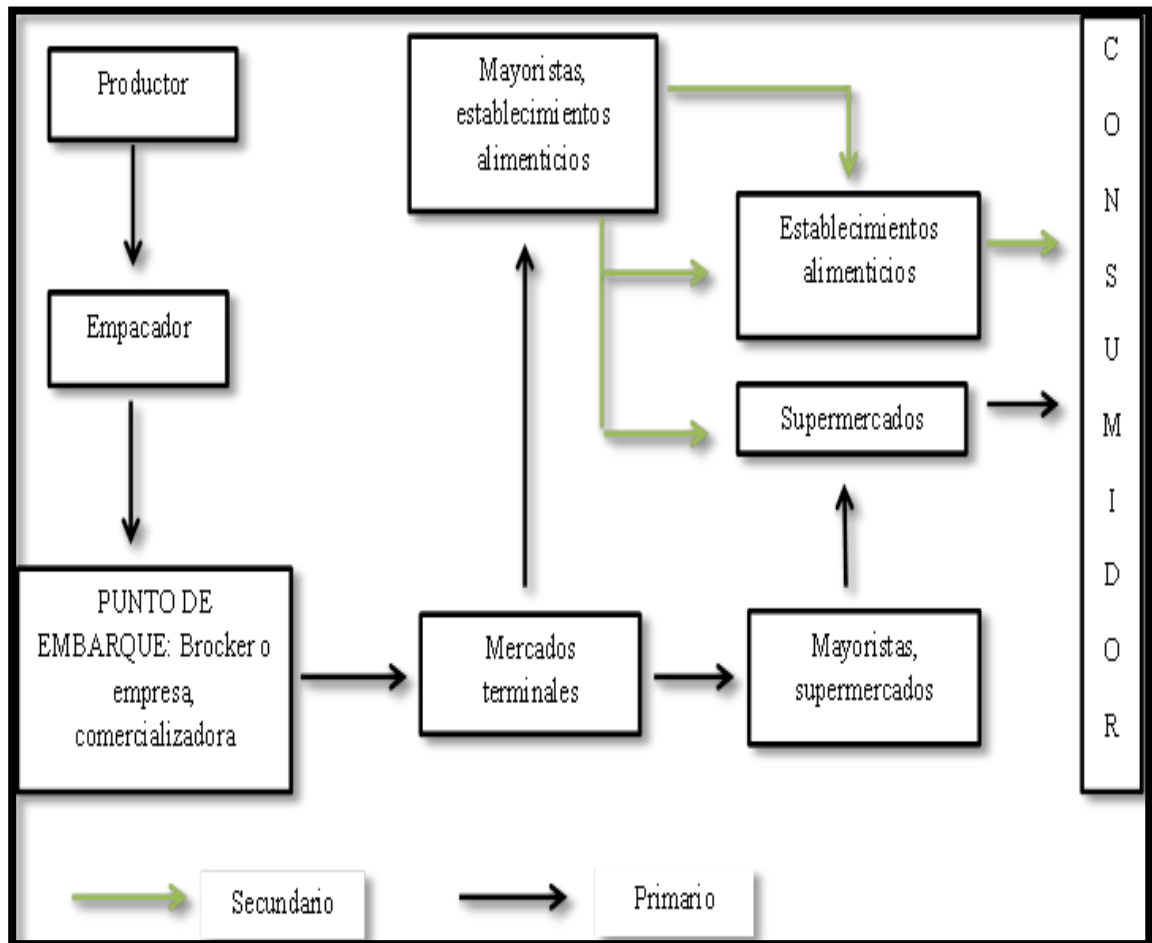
Productor

Empacador

PUNTO DE EMBARQUE: Brocker o empresa, comercializadora

Mayoristas, establecimientos alimenticios

Mercados terminales

Establecimientos alimenticios

Supermercados

Mayoristas, supermercados

C O N S U M I D O R

Secundario

Primario